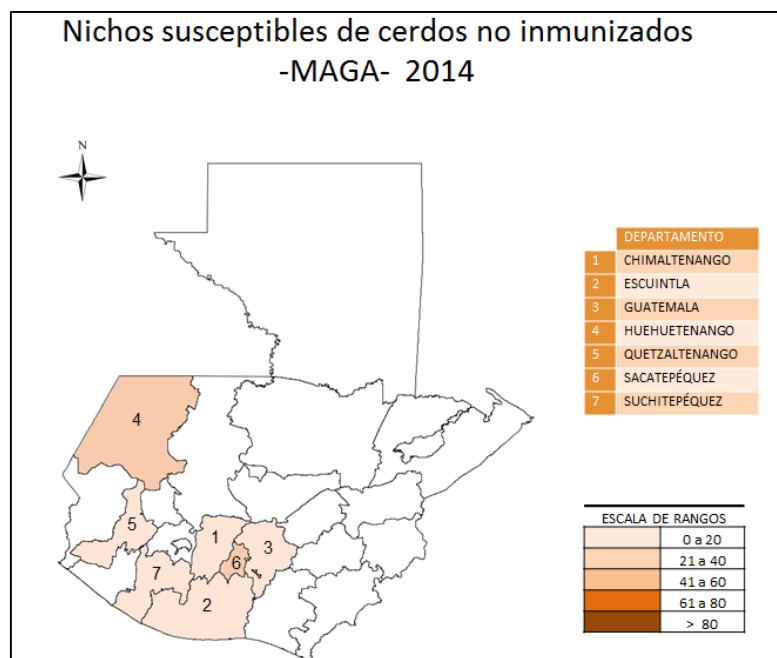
Nichos susceptibles de cerdos no inmunizados
-MAGA- 2014

N

4
5
1
3
6
7
2

| | DEPARTAMENTO |
|---|---|
| 1 | CHIMALTENANGO |
| 2 | ESCUINTLA |
| 3 | GUATEMALA |
| 4 | HUEHUETENANGO |
| 5 | QUETZALTENANGO |
| 6 | SACATEPÉQUEZ |
| 7 | SUCHITEPÉQUEZ |

| ESCALA DE RANGOS | |
|---|---|
| | 0 a 20 |
| | 21 a 40 |
| | 41 a 60 |
| | 61 a 80 |
| | > 80 |